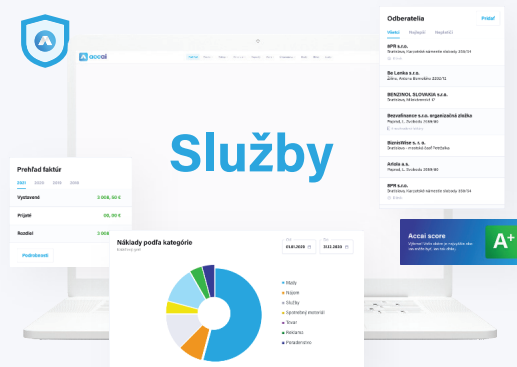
accai

Služby

Prehľad faktúr

2021 2020 2019 2018

| Vystavené | 3 068,50 € |
|---|---|
| Prijaté | 69,90 € |
| Rozdiel | 3 068,50 € |

Podrobnosti

Odberatelia

Predaj

Všetci Najlepší Neplatiči

BPR s.r.o.
Bratislava, Karpatské námestie 238/14

Be Lenka s.r.o.
Držka, Antona Bernoláka 2220/12

BENZINOL SLOVAKIA s.a.
Bratislava, Mlynské nivy 41

Bezvadianske s.r.o. organizačná zložka

BioniWise s. r. o.

Arista a.s.

BPR s.r.o.
Bratislava, Karpatské námestie 238/14

Náklady podľa kategórie

01.01.2020 31.12.2020

Mzdy
Nájom
Služby
Spotrebný materiál
Tovar
Reklama
Poradenstvo

Accai score

A+